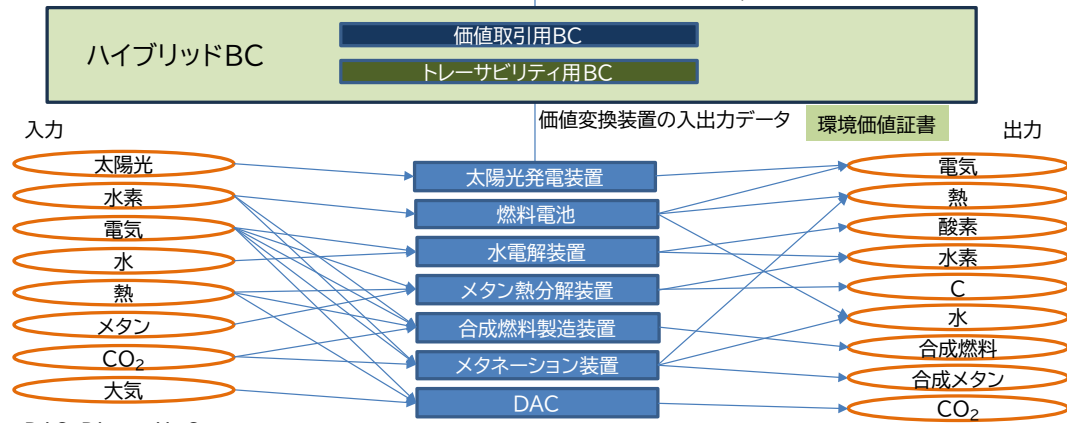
ハイブリッドBC

価値取引用BC

トレーサビリティ用BC

価値変換装置の入出力データ

環境価値証書

入力

出力

太陽光

水素

電気

水

熱

メタン

$CO_2$

大気

太陽光発電装置

燃料電池

水電解装置

メタン熱分解装置

合成燃料製造装置

メタネーション装置

DAC

電気

熱

酸素

水素

C

水

合成燃料

合成メタン

$CO_2$